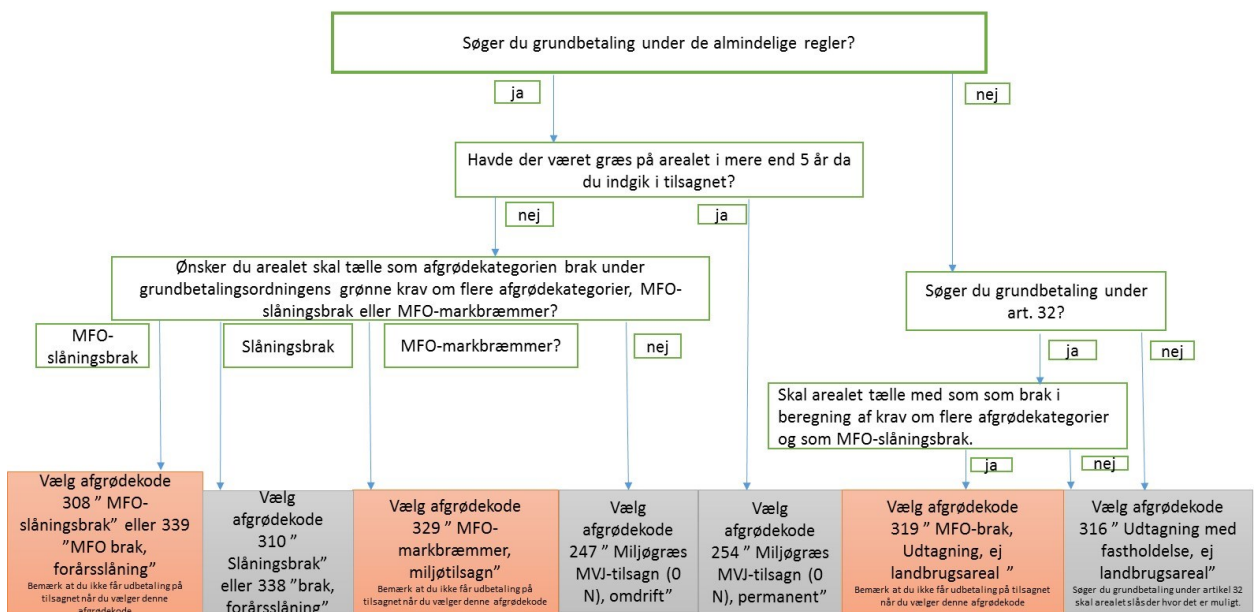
Søger du grundbetaling under de almindelige regler?

ja

nej

Havde der været græs på arealet i mere end 5 år da du indgik i tilsagnet?

nej

ja

Ønsker du arealet skal tælle som afgrødekategorien brak under grundbetalingsordningens grønne krav om flere afgrødekategorier, MFO-slåningsbrak eller MFO-markbræmmer?

MFO-slåningsbrak

Slåningsbrak

MFO-markbræmmer?

nej

Søger du grundbetaling under art. 32?

ja

nej

Skal arealet tælle med som som brak i beregning af krav om flere afgrødekategorier og som MFO-slåningsbrak.

ja

nej

Vælg afgrødekode 308 " MFO-slåningsbrak" eller 339 "MFO brak, forårsslåning"
Bemærk at du ikke får udbetaling på tilsagnet når du vælger denne afgrødekode

Vælg afgrødekode 310 " Slåningsbrak" eller 338 "brak, forårsslåning"

Vælg afgrødekode 329 " MFO-markbræmmer, miljøtilsagn"
Bemærk at du ikke får udbetaling på tilsagnet når du vælger denne afgrødekode

Vælg afgrødekode 247 " Miljøgræs MVJ-tilsagn (0 N), omdrift"

Vælg afgrødekode 254 " Miljøgræs MVJ-tilsagn (0 N), permanent"

Vælg afgrødekode 319 " MFO-brak, Udtagning, ej landbrugsareal "
Bemærk at du ikke får udbetaling på tilsagnet når du vælger denne afgrødekode

Vælg afgrødekode 316 " Udtagning med fastholdelse, ej landbrugsareal"
Søger du grundbetaling under artikel 32 skal arealet slås der hvor det er muligt.